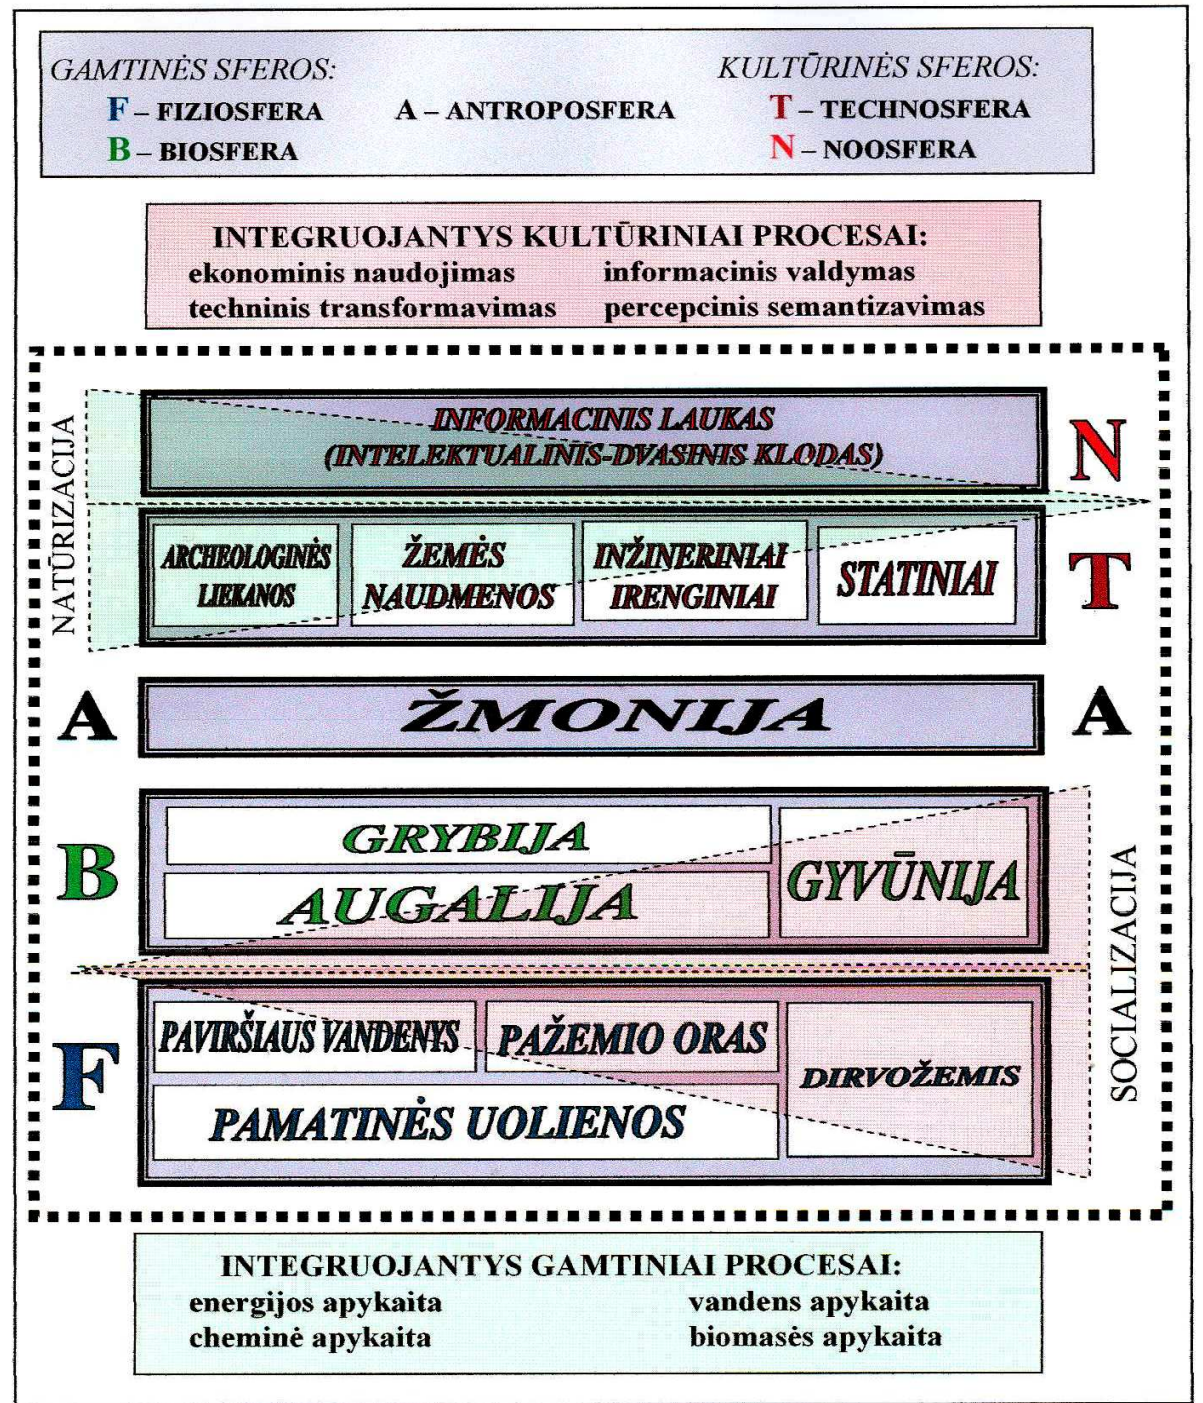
GAMTINĖS SFEROS:
F – FIZIOSFERA
B – BIOSFERA

A – ANTROPOSFERA

KULTŪRINĖS SFEROS:
T – TECHNOSFERA
N – NOOSFERA

INTEGRUOJANTYS KULTŪRINIAI PROCESAI:
ekonominis naudojimas
techninis transformavimas
informacinis valdymas
percepcinis semantizavimas

NATŪRIZACIJA

INFORMACINIS LAUKAS (INTELEKTUALINIS-DVASINIS KLODAS)

N

ARCHEOLOGINĖS LIEKANOS

ŽEMĖS NAUDMENOS

INŽINERINIAI IRENGINIAI

STATINIAI

T

A

ŽMONIJA

A

B

GRYBIJA

AUGALIJA

GYVŪNIJA

SOCIALIZACIJA

F

PAVIRŠIAUS VANDENYS

PAŽEMIO ORAS

DIRVOŽEMIS

PAMATINĖS UOLIENOS

INTEGRUOJANTYS GAMTINIAI PROCESAI:
energijos apykaita
cheminė apykaita
vandens apykaita
biomasės apykaita